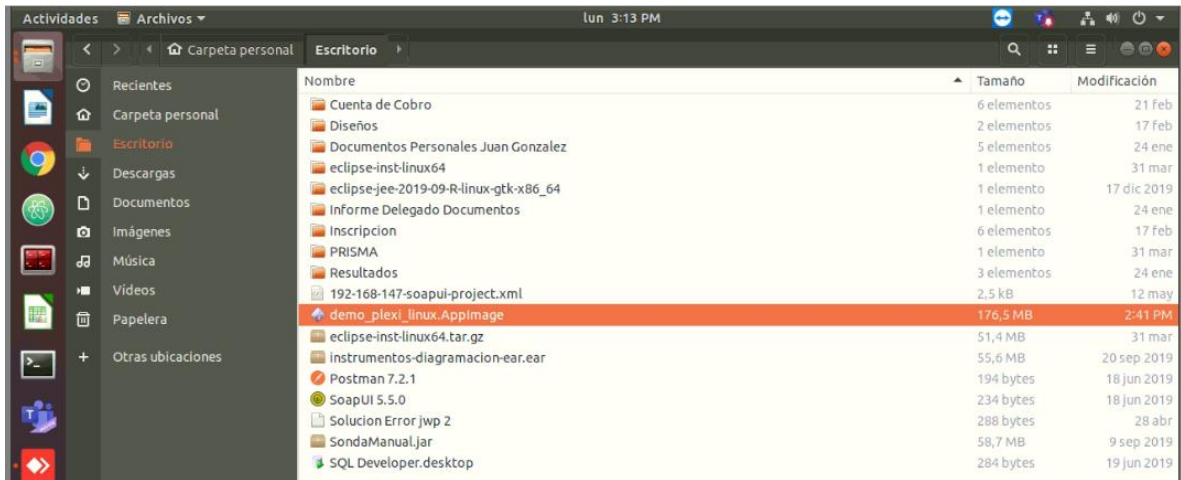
Actividades Archivos ▾ lun 3:13 PM

Carpeta personal Escritorio

Recientes
Carpeta personal
Escritorio
Descargas
Documentos
Imágenes
Música
Vídeos
Papelera
Otras ubicaciones

| Nombre | Tamaño | Modificación |
|---|---|---|
| Cuenta de Cobro | 6 elementos | 21 feb |
| Diseños | 2 elementos | 17 feb |
| Documentos Personales Juan Gonzalez | 5 elementos | 24 ene |
| eclipse-inst-linux64 | 1 elemento | 31 mar |
| eclipse-jee-2019-09-R-linux-gtk-x86_64 | 1 elemento | 17 dic 2019 |
| Informe Delegado Documentos | 1 elemento | 24 ene |
| Inscripcion | 6 elementos | 17 feb |
| PRISMA | 1 elemento | 31 mar |
| Resultados | 3 elementos | 24 ene |
| 192-168-147-soapui-project.xml | 2,5 kB | 12 may |
| demo_plexi_linux.AppImage | 176,5 MB | 2:41 PM |
| eclipse-inst-linux64.tar.gz | 51,4 MB | 31 mar |
| instrumentos-diagramacion-ear.ear | 55,6 MB | 20 sep 2019 |
| Postman 7.2.1 | 194 bytes | 18 jun 2019 |
| SoapUI 5.5.0 | 234 bytes | 18 jun 2019 |
| Solucion Error jwp 2 | 288 bytes | 28 abr |
| SondaManual.jar | 58,7 MB | 9 sep 2019 |
| SQL Developer.desktop | 284 bytes | 19 jun 2019 |